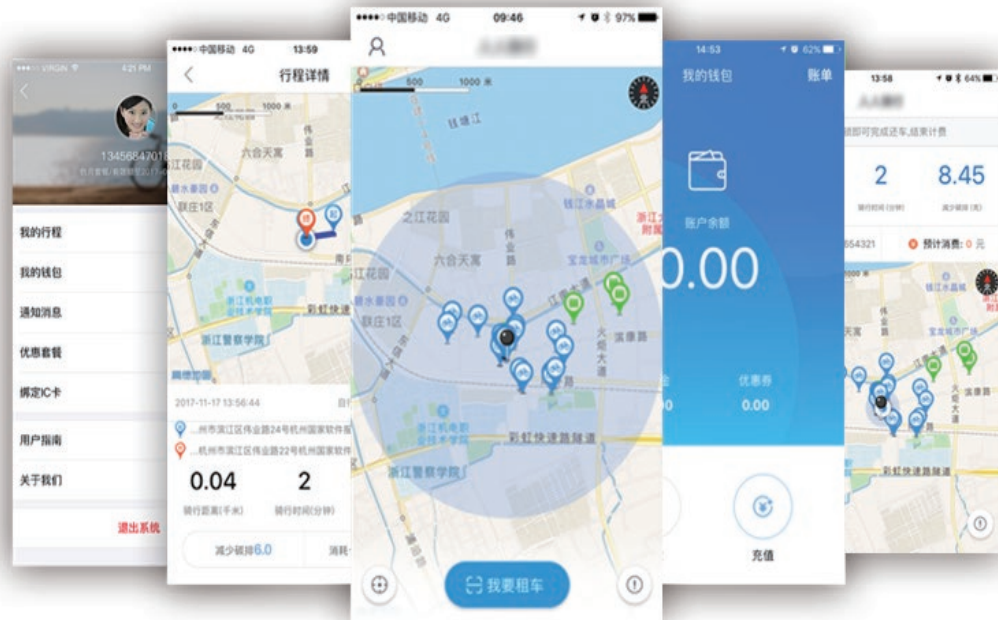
VIRGIN 4:21 PM
13456847018
我的行程
我的钱包
通知消息
优惠套餐
绑定IC卡
用户指南
关于我们
退出系统

中国移动 4G 13:59
行程详情
六合天寓
伟业路
江花园
联庄1区
浙江机电职业技术学院
彩虹快速路
浙江警察学院
2017-11-17 13:56:44
...州市滨江区伟业路24号杭州国家软件
...杭州市滨江区伟业路22号杭州国家软件
0.04
骑行距离(千米)
2
骑行时间(分钟)
减少碳排6.0
消耗

中国移动 4G 09:46 97%
500 1000 米
钱塘江
之江花园
钱江水晶城
伟业路
六合天寓
江花园
联庄1区
宝龙城市广场
火炬大道
滨康路
江南大道
浙江机电职业技术学院
彩虹快速路隧道
浙江警察学院
我要租车

14:53 62%
我的钱包
账单
账户余额
0.00
优惠券
0.00
充值

13:58 64%
即可完成还车,结束计费
2
骑行时间(分钟)
8.45
减少碳排(克)
654321
预计消费: 0 元
伟业路
宝龙城市广场
火炬大道
滨康路
彩虹快速路隧道